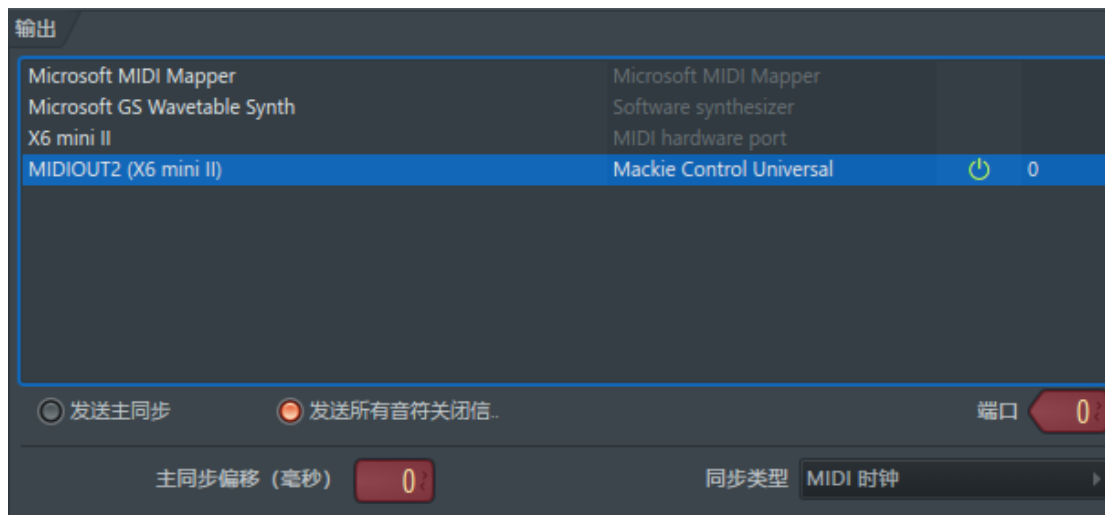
输出

| | | | |
|---|---|---|---|
| Microsoft MIDI Mapper | Microsoft MIDI Mapper | | |
| Microsoft GS Wavetable Synth | Software synthesizer | | |
| X6 mini II | MIDI hardware port | | |
| MIDIOUT2 (X6 mini II) | Mackie Control Universal | | 0 |

发送主同步

发送所有音符关闭信..

端口 0

主同步偏移（毫秒） 0

同步类型 MIDI 时钟